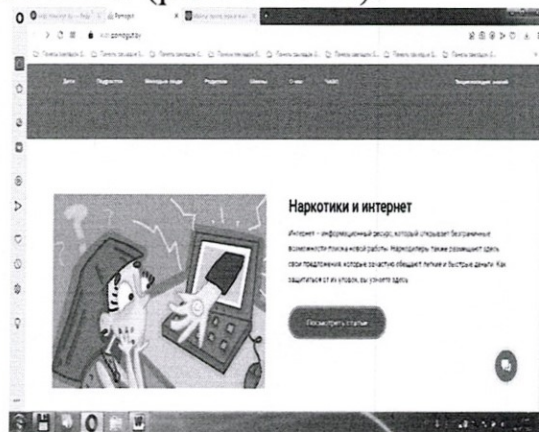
Наркотики и интернет

Интернет – информационный ресурс, который открывает безграничные возможности поиска новой работы. Наркодилеры также размещают здесь свои предложения, которые зачастую обещают легкие и быстрые деньги. Как защититься от их уловок, вы узнаете здесь

Посмотреть статьи